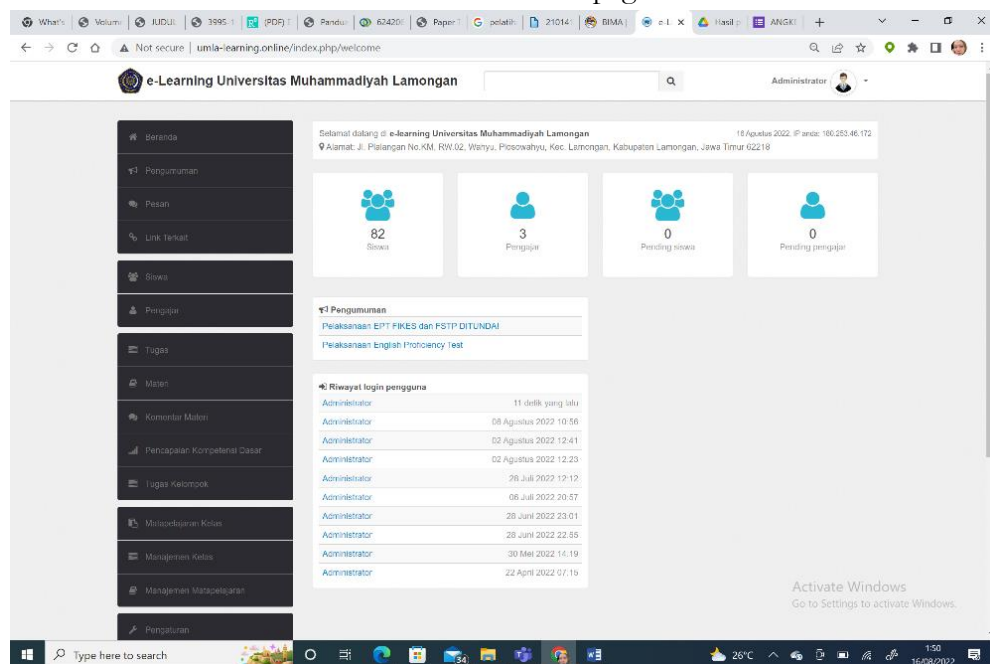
What's | Volum | JUDUL | 3995 | (PDF) | Pandu | 62420 | Paper | pelatih | 21014 | BIMA | e-L | Hasil | ANGK | +

Not secure | umla-learning.online/index.php/welcome

e-Learning Universitas Muhammadiyah Lamongan

Administrator

Beranda
Pengumuman
Pesan
Link Terkait
Siswa
Pengajar
Tugas
Materi
Komentar Materi
Pencapaian Kompetensi Dasar
Tugas Kelompok
Matapelajaran Kelas
Manajemen Kelas
Manajemen Matapelajaran
Pengaturan

Selamat datang di e-learning Universitas Muhammadiyah Lamongan
Alamat: Jl. Plalangan No.KM, RW.02, Wanyu, Plosowahyu, Kec. Lamongan, Kabupaten Lamongan, Jawa Timur 62218

16 Agustus 2022. IP anda: 180.253.46.172

82
Siswa

3
Pengajar

0
Pending siswa

0
Pending pengajar

Pengumuman
Pelaksanaan EPT FIKES dan FSTP DITUNDA!
Pelaksanaan English Proficiency Test

Riwayat login pengguna

| | |
|---|---|
| Administrator | 11 detik yang lalu |
| Administrator | 08 Agustus 2022 10:56 |
| Administrator | 02 Agustus 2022 12:41 |
| Administrator | 02 Agustus 2022 12:23 |
| Administrator | 28 Juli 2022 12:12 |
| Administrator | 08 Juli 2022 20:57 |
| Administrator | 28 Juni 2022 23:01 |
| Administrator | 28 Juni 2022 22:55 |
| Administrator | 30 Mei 2022 14:19 |
| Administrator | 22 April 2022 07:15 |

Activate Windows
Go to Settings to activate Windows.

Type here to search

26°C

1:50
16/08/2022